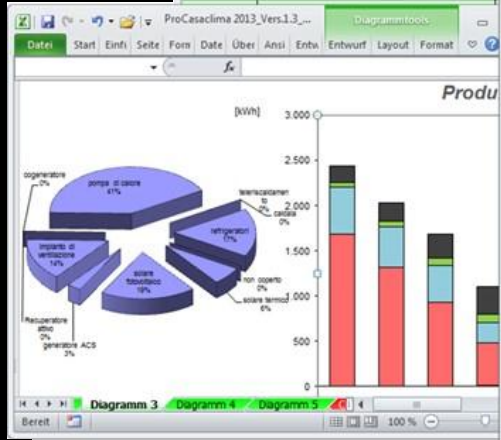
ProCasaclima 2013_Vers.1.3_...

Diagrammtools

Datei | Start | Einfü | Seite | Form | Date | Über | Ansi | Entw | Entwurf | Layout | Format

$f_x$

Produ

[kWh]

3.000

2.500

2.000

1.500

1.000

500

0

cogeneratore 0%

pompa di calore 41%

teleriscaldamento caldaia 0%

refrigeratori 17%

impianto di ventilazione 14%

non coperto 0%

solare termico 6%

solare fotovoltaico 19%

Recuperatore attivo 0%

generatore ACS 3%

Diagramm 3 | Diagramm 4 | Diagramm 5

Bereit

100 %